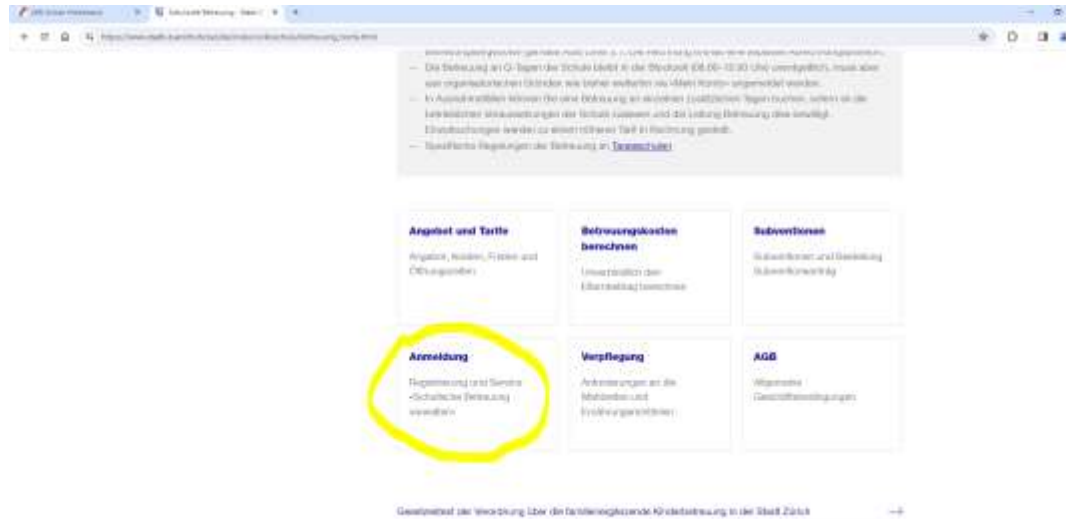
– Die Betreuung an Q-Tagen der Schule bleibt in der Blockzeit (08.00–12.00 Uhr) unentgeltlich, muss aber aus organisatorischen Gründen wie bisher weiterhin via «Mein Konto» angemeldet werden.

– In Ausnahmefällen können Sie eine Betreuung an einzelnen zusätzlichen Tagen buchen, sofern es die betrieblichen Voraussetzungen der Schule zulassen und die Leitung Betreuung dies bewilligt. Einzelbuchungen werden zu einem höheren Tarif in Rechnung gestellt.

– Spezifische Regelungen der Betreuung in Tagesschulen

Angebot und Tarife

Angebot, Kosten, Fristen und Öffnungszeiten

Betreuungskosten berechnen

Unverbindlich den Elternbeitrag berechnen

Subventionen

Subventionen und Bestellung Subventionsantrag

Anmeldung

Registrierung und Service «Schulische Betreuung verwalten»

Verpflegung

Anforderungen an die Mahlzeiten und Ernährungsrichtlinien

AGB

Allgemeine Geschäftsbedingungen

Gesetzestext der Verordnung über die familienergänzende Kinderbetreuung in der Stadt Zürich →